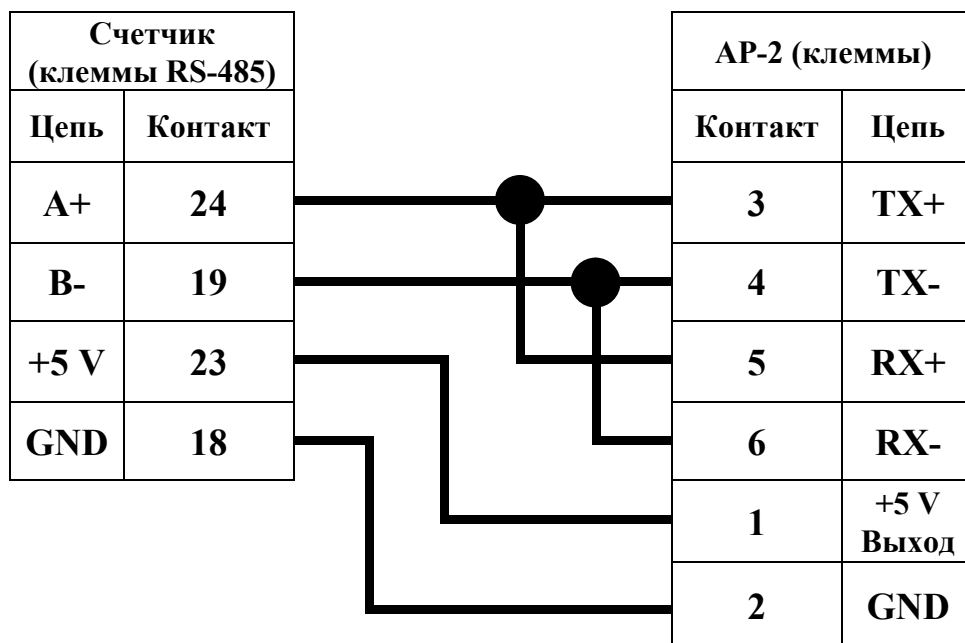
| Счетчик (клеммы RS-485) | |
|---|---|
| Цепь | Контакт |
| A+ | 24 |
| B- | 19 |
| +5 V | 23 |
| GND | 18 |

| AP-2 (клеммы) | |
|---|---|
| Контакт | Цепь |
| 3 | TX+ |
| 4 | TX- |
| 5 | RX+ |
| 6 | RX- |
| 1 | +5 V Выход |
| 2 | GND |